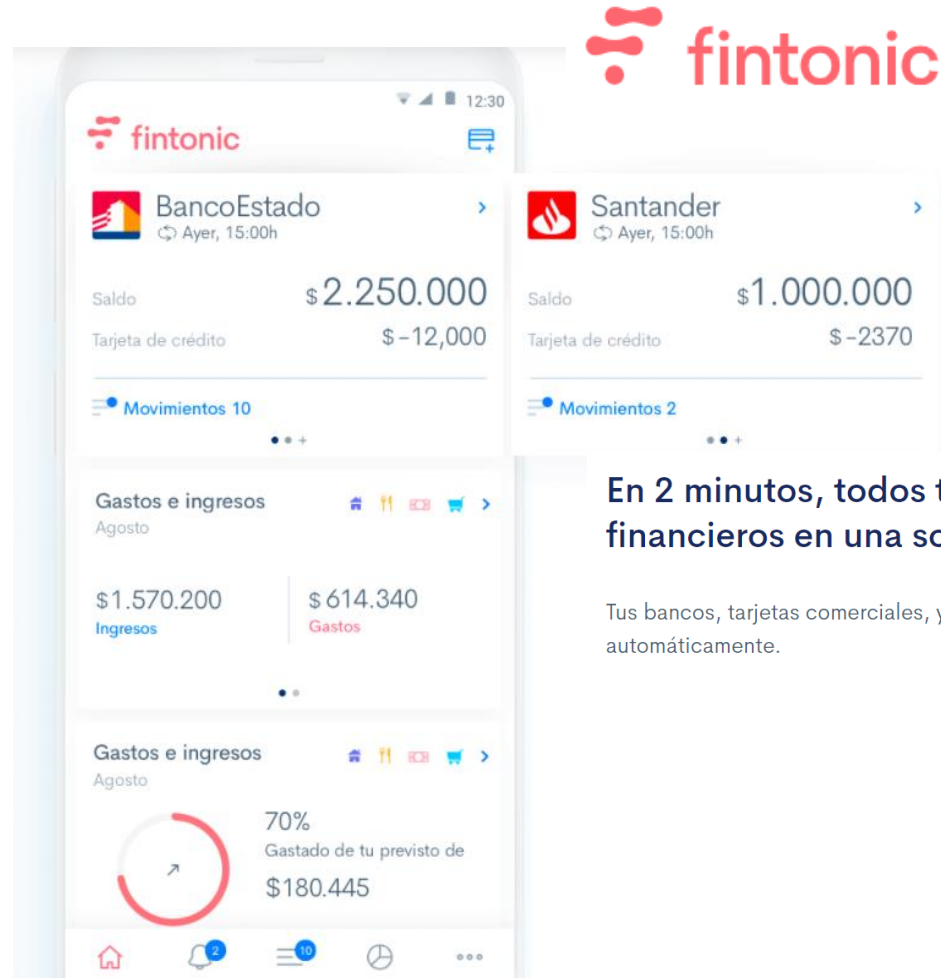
fintonic

12:30

fintonic

BancoEstado
Ayer, 15:00h

Saldo $2.250.000
Tarjeta de crédito $-12,000

Movimientos 10

Santander
Ayer, 15:00h

Saldo $1.000.000
Tarjeta de crédito $-2370

Movimientos 2

Gastos e ingresos
Agosto

$1.570.200
Ingresos

$614.340
Gastos

Gastos e ingresos
Agosto

70%
Gastado de tu previsto de
$180.445

2
10

En 2 minutos, todos t
financieros en una so

Tus bancos, tarjetas comerciales, y
automáticamente.